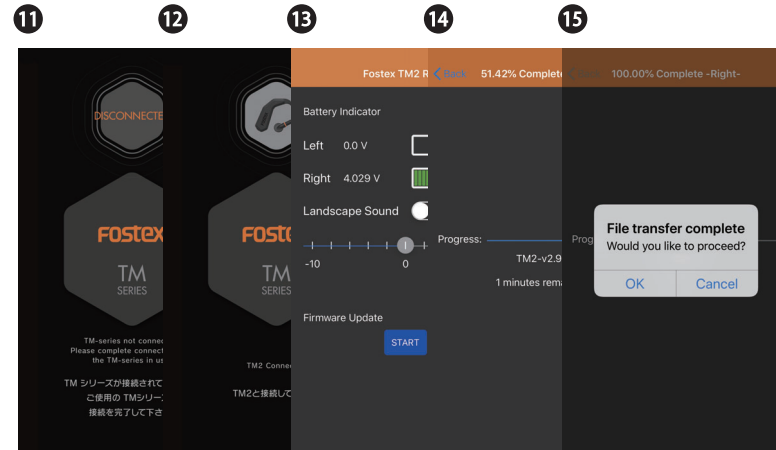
⓫ ⓬ ⓭ ⓮ ⓯

DISCONNECTE

FOSTEX

TM
SERIES

TM-series not connec
Please complete connec
the TM-series in us

TM シリーズが接続されて
ご使用の TMシリー
接続を完了して下さ

FOSTE

TM
SERIE

TM2 Conne

TM2と接続して

Fostex TM2 R

Battery Indicator

Left 0.0 V

Right 4.029 V

Landscape Sound

-10 0

Firmware Update

START

< Back 51.42% Complete

Progress:

TM2-v2.9

1 minutes rema

100.00% Complete -Right-

Prog

File transfer complete
Would you like to proceed?

OK Cancel